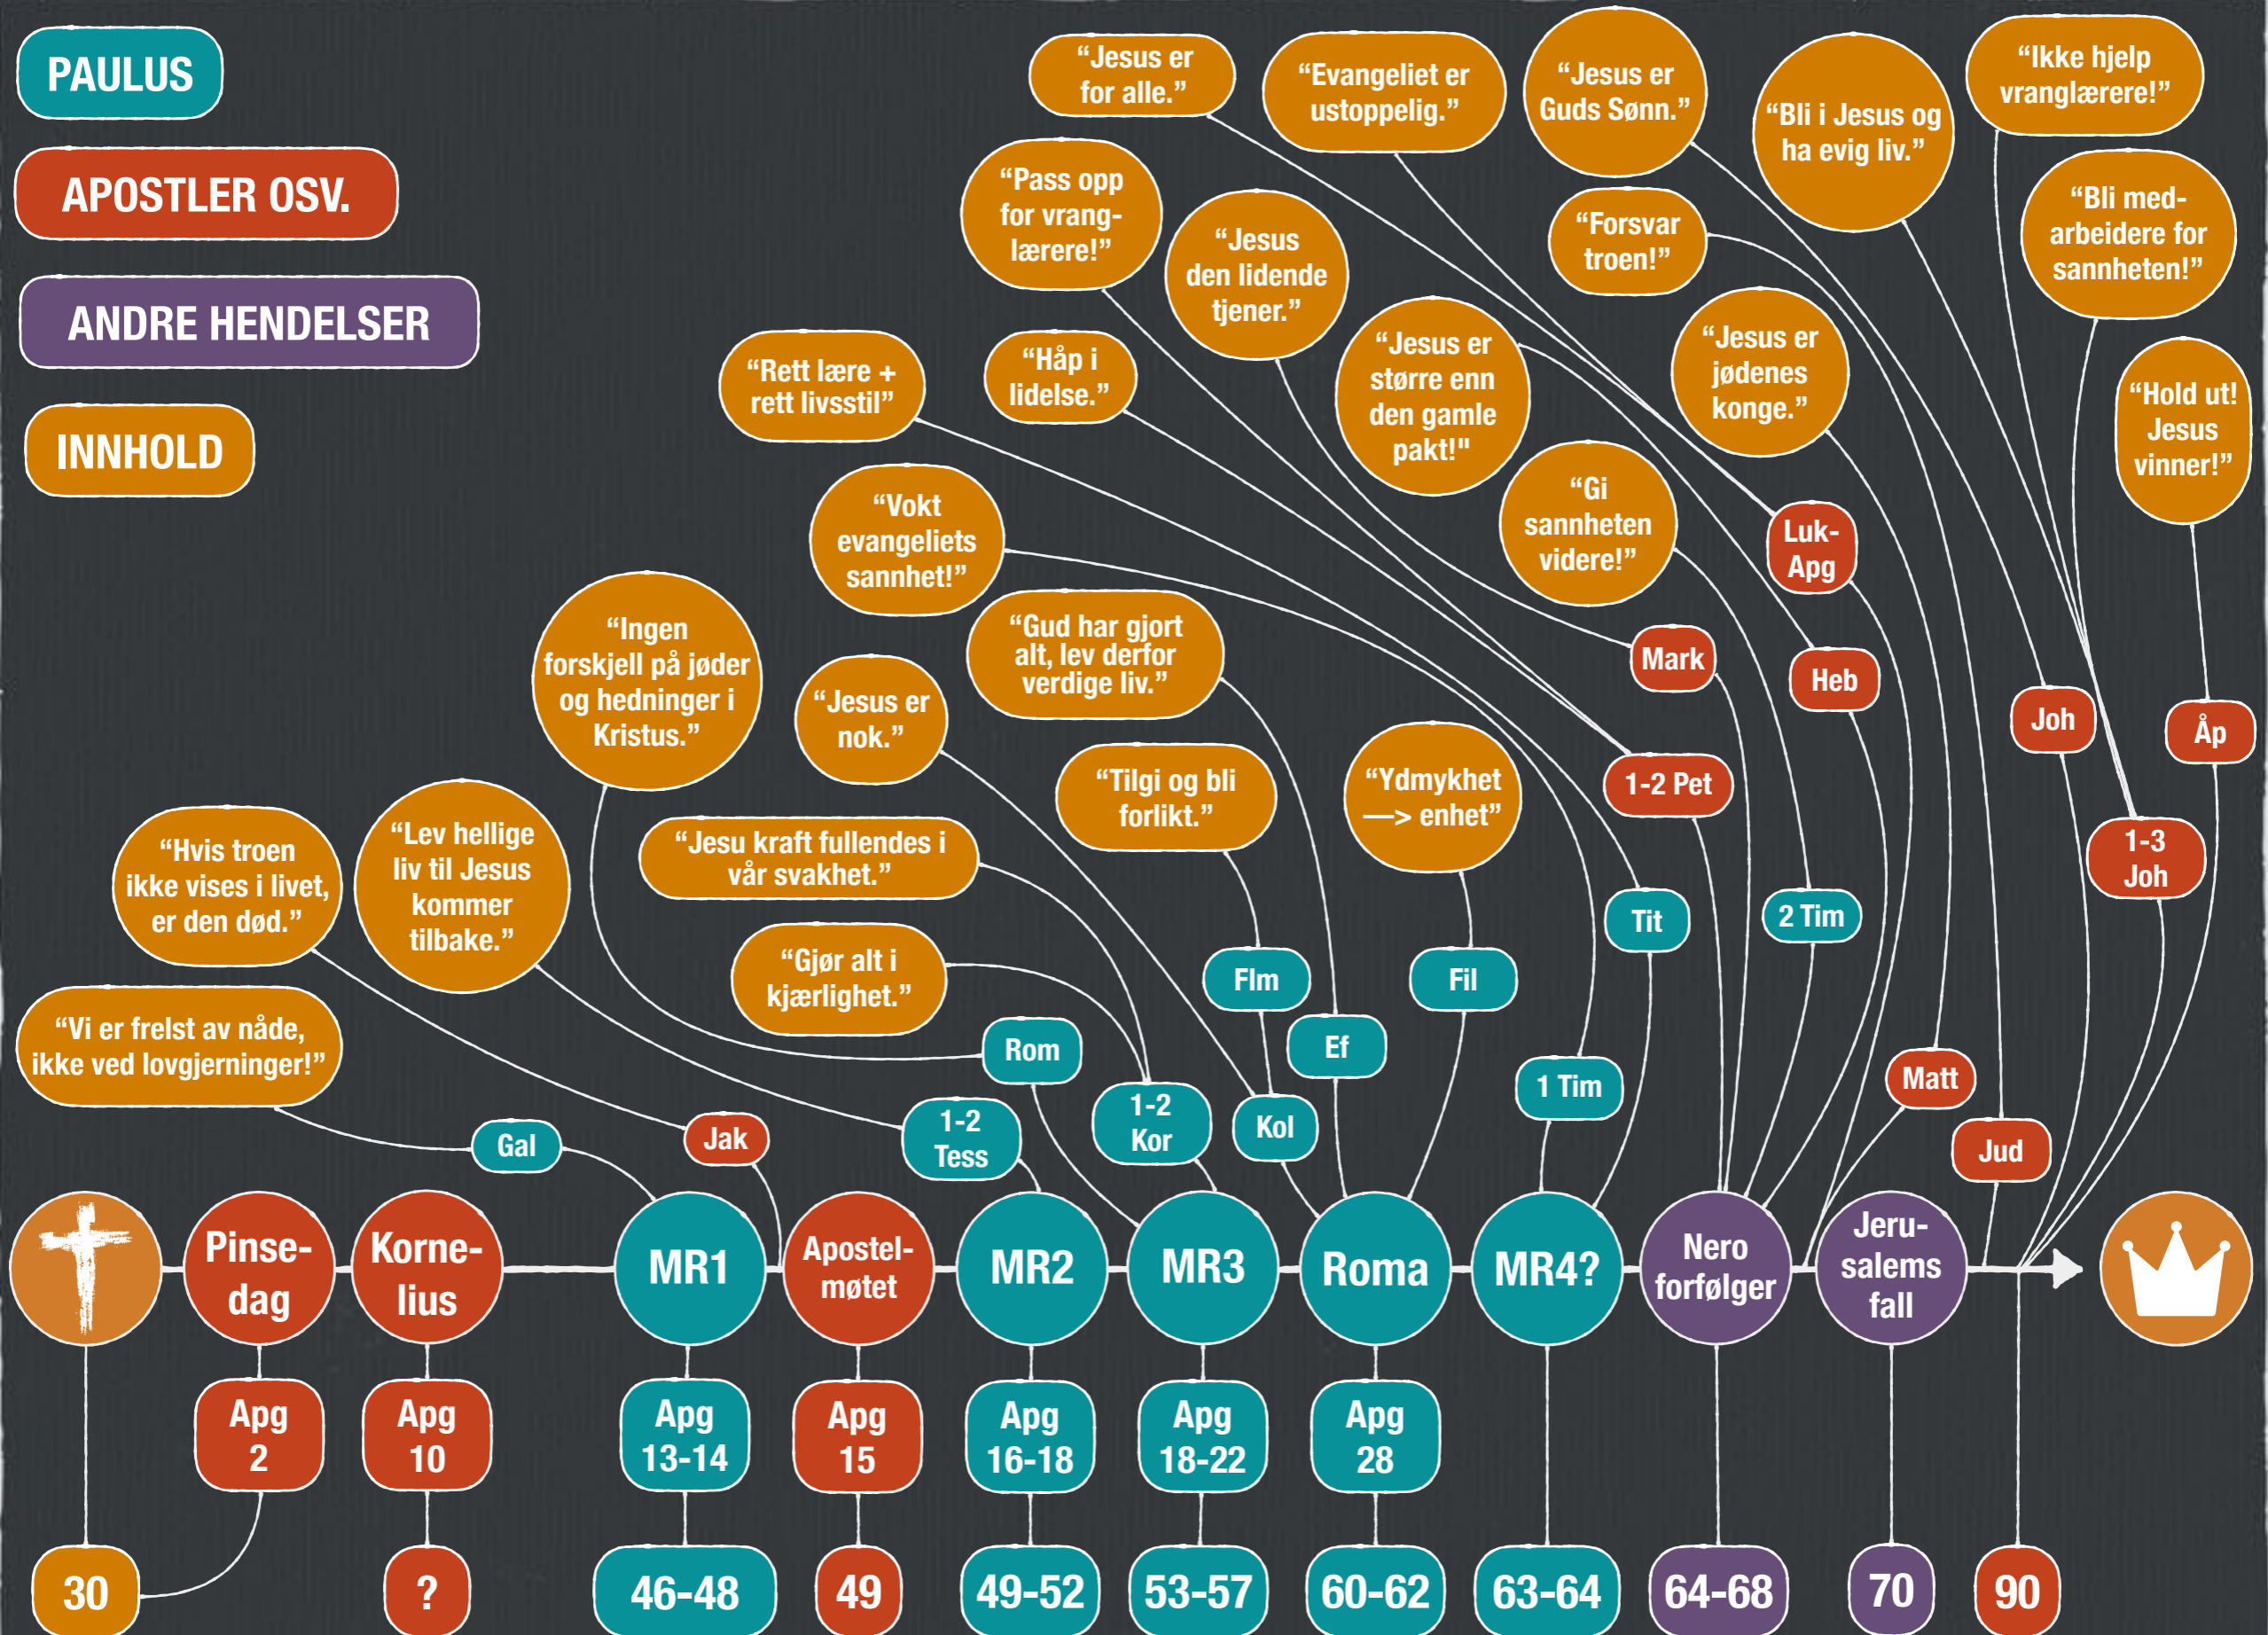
PAULUS

APOSTLER OSV.

ANDRE HENDELSER

INNHOLD

"Jesus er for alle."

"Evangeliet er ustoppelig."

"Jesus er Guds Sønn."

"Bli i Jesus og ha evig liv."

"Ikke hjelp vranglærere!"

"Pass opp for vranglærere!"

"Jesus den lidende tjener."

"Forsvar troen!"

"Bli medarbeidere for sannheten!"

"Rett lære + rett livsstil"

"Håp i lidelse."

"Jesus er større enn den gamle pakt!"

"Jesus er jødenes konge."

"Hold ut! Jesus vinner!"

"Vokt evangeliets sannhet!"

"Gi sannheten videre!"

Luk-Apg

"Ingen forskjell på jøder og hedninger i Kristus."

"Gud har gjort alt, lev derfor verdige liv."

Mark

Heb

"Jesus er nok."

Joh

Åp

"Tilgi og bli forlikt."

"Ydmykhet —> enhet"

1-2 Pet

"Hvis troen ikke vises i livet, er den død."

"Lev hellige liv til Jesus kommer tilbake."

"Jesu kraft fullendes i vår svakhet."

1-3 Joh

Tit

2 Tim

"Gjør alt i kjærlighet."

Flm

Fil

"Vi er frelst av nåde, ikke ved lovgjerninger!"

Rom

Ef

1 Tim

Matt

Gal

Jak

1-2 Tess

1-2 Kor

Kol

Jud

Pinsedag

Kornelius

MR1

Apostelmøtet

MR2

MR3

Roma

MR4?

Nero forfølger

Jerusalems fall

Apg 2

Apg 10

Apg 13-14

Apg 15

Apg 16-18

Apg 18-22

Apg 28

30

?

46-48

49

49-52

53-57

60-62

63-64

64-68

70

90